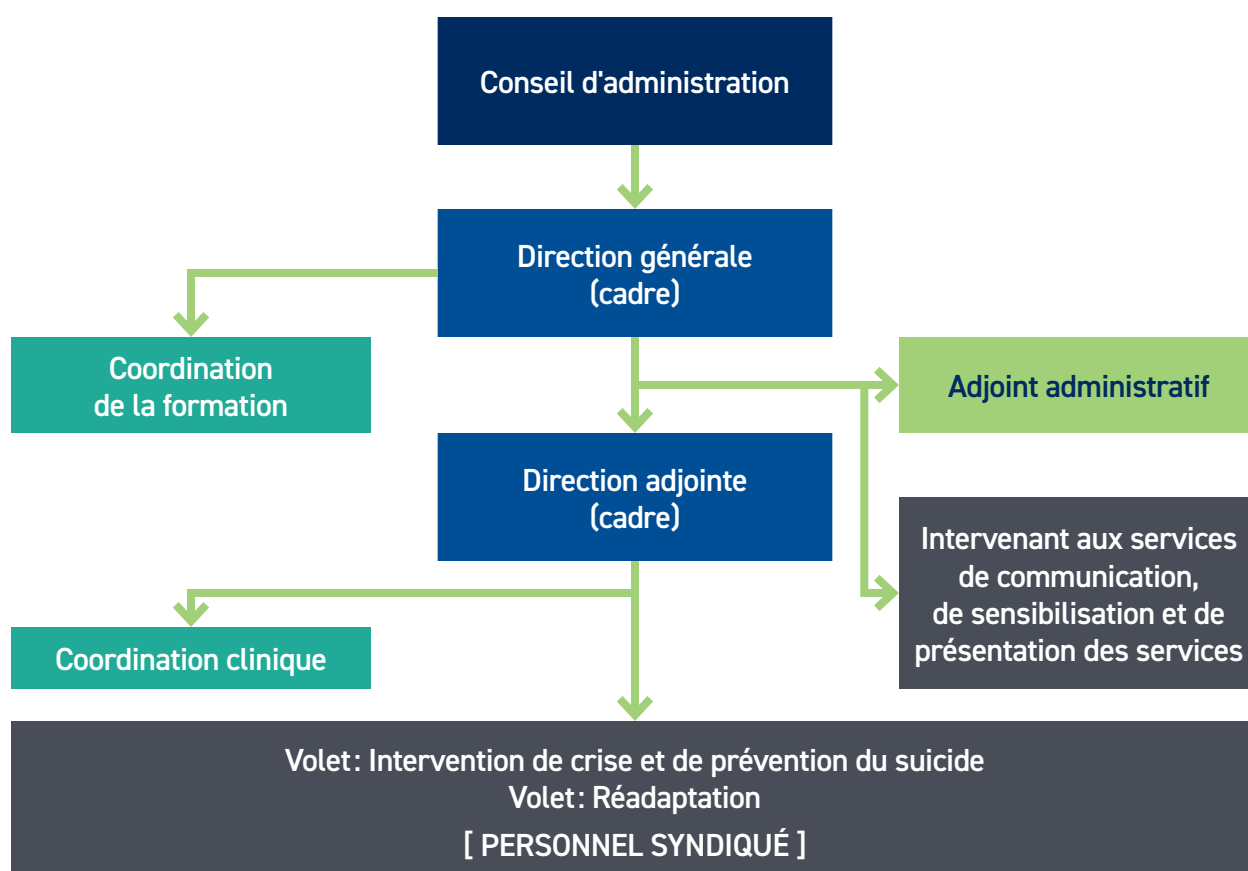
Conseil d'administration

Direction générale
(cadre)

Coordination
de la formation

Adjoint administratif

Direction adjointe
(cadre)

Intervenant aux services
de communication,
de sensibilisation et de
présentation des services

Coordination clinique

Volet: Intervention de crise et de prévention du suicide
Volet: Réadaptation
[ PERSONNEL SYNDIQUÉ ]